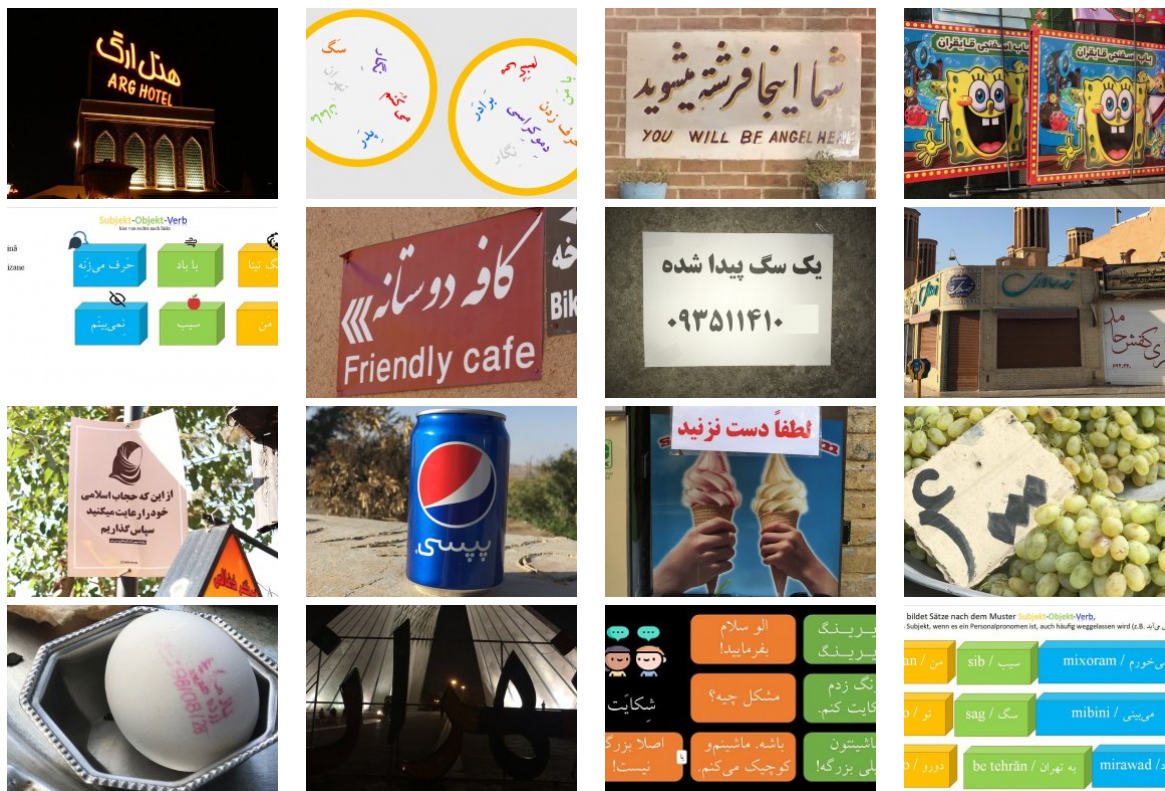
هتل ارگ
ARG HOTEL

سگ
بخر
برادر

لبخند
برادر
حرف زدن
دوچرخه
نگار

شما اینجا فرشته میشوید
YOU WILL BE ANGEL HE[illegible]

باب اسفنجی شلوار مکعبی

Subjekt-Objekt-Verb

حرف می‌زنه
با باد
نمی‌بینم
سیب
من

کافه دوستانه
Friendly cafe
Bik

یک سگ پیدا شده
۰۹۳۵۱۱۴۱۰

از این که حجاب اسلامی
خودرا رعایت میکنید
سپاس گذاریم

پپسی

لطفاً دست نزنید

الو سلام
بفرمایید!
مشکل چیه؟
شکایت
باشه. ماشینمو
کوچیک می‌کنم.
اصلا بزرگ
نیست!

bildet Sätze nach dem Muster Subjekt-Objekt-Verb,
Subjekt, wenn es ein Personalpronomen ist, auch häufig weggelassen wird (z.B.

| من / | sib / سیب | mixoram / می‌خورم |
| تو / | sag / سگ | mibini / می‌بینی |
| دورو / | be tehrān / به تهران | mirawad / |